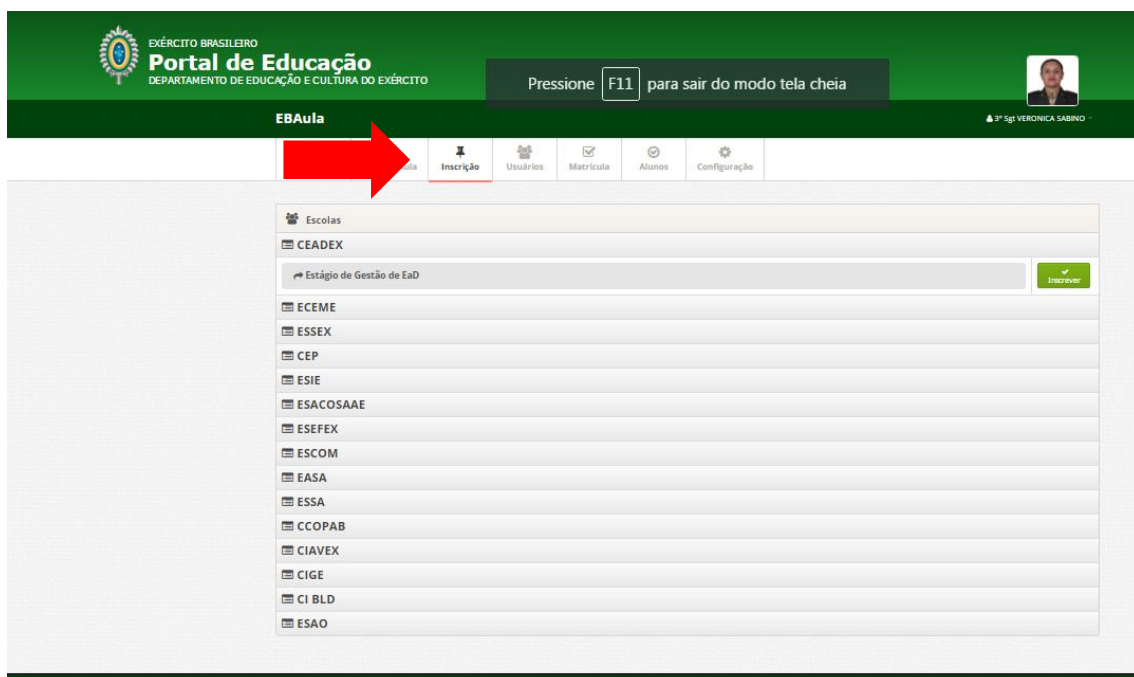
EXÉRCITO BRASILEIRO
Portal de Educação
DEPARTAMENTO DE EDUCAÇÃO E CULTURA DO EXÉRCITO

Pressione F11 para sair do modo tela cheia

EBAula

3º Sgt VERONICA SABINO

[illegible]ula Inscrição Usuários Matrícula Alunos Configuração

Escolas

CEADEX

Estágio de Gestão de EaD

Inscrever

ECEME

ESSEX

CEP

ESIE

ESACOSAAE

ESEFEX

ESCOM

EASA

ESSA

CCOPAB

CIAVEX

CIGE

CI BLD

ESAO